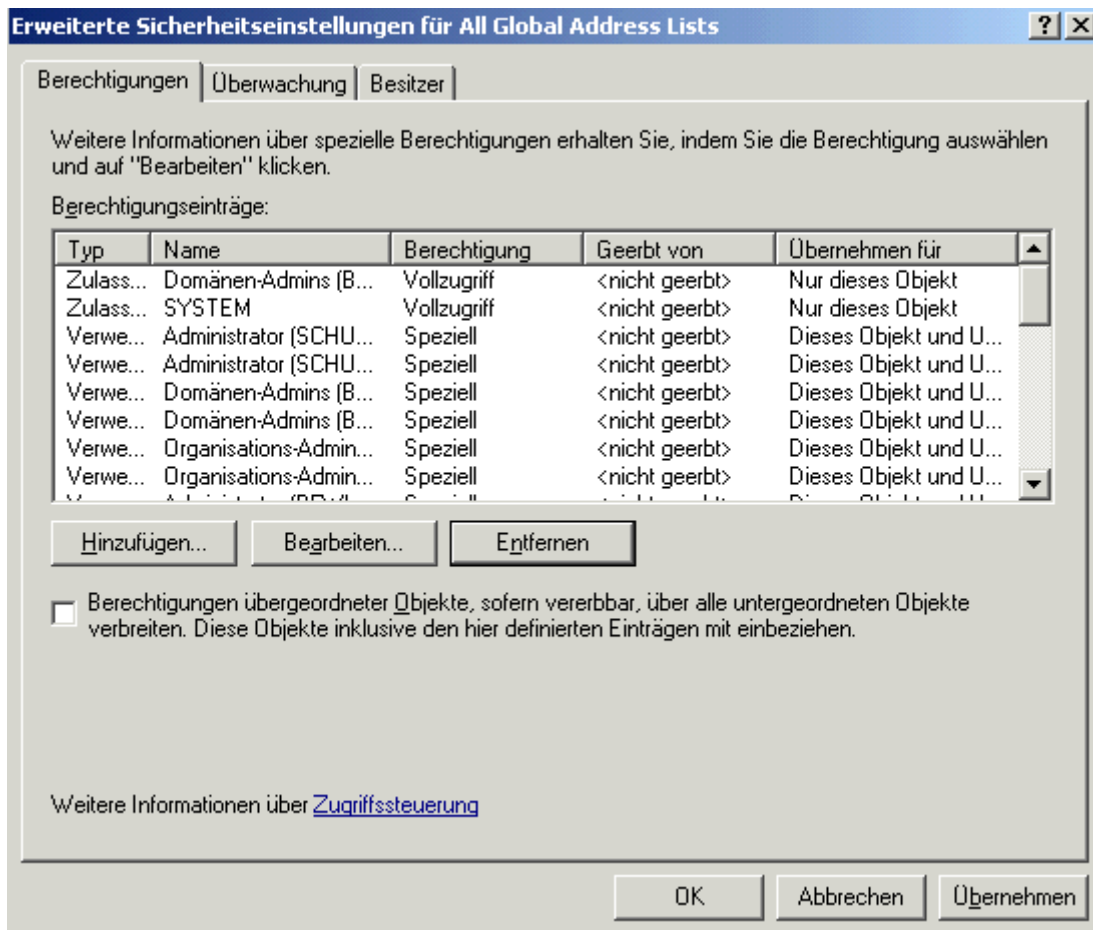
Erweiterte Sicherheitseinstellungen für All Global Address Lists

? X

Berechtigungen | Überwachung | Besitzer

Weitere Informationen über spezielle Berechtigungen erhalten Sie, indem Sie die Berechtigung auswählen und auf "Bearbeiten" klicken.

Berechtigungseinträge:

| Typ | Name | Berechtigung | Geerbt von | Übernehmen für |
|---|---|---|---|---|
| Zulass... | Domänen-Admins (B... | Vollzugriff | <nicht geerbt> | Nur dieses Objekt |
| Zulass... | SYSTEM | Vollzugriff | <nicht geerbt> | Nur dieses Objekt |
| Verwe... | Administrator (SCHU... | Speziell | <nicht geerbt> | Dieses Objekt und U... |
| Verwe... | Administrator (SCHU... | Speziell | <nicht geerbt> | Dieses Objekt und U... |
| Verwe... | Domänen-Admins (B... | Speziell | <nicht geerbt> | Dieses Objekt und U... |
| Verwe... | Domänen-Admins (B... | Speziell | <nicht geerbt> | Dieses Objekt und U... |
| Verwe... | Organisations-Admin... | Speziell | <nicht geerbt> | Dieses Objekt und U... |
| Verwe... | Organisations-Admin... | Speziell | <nicht geerbt> | Dieses Objekt und U... |
| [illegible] | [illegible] | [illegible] | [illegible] | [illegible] |

Hinzufügen... | Bearbeiten... | Entfernen

Berechtigungen übergeordneter Objekte, sofern vererbbar, über alle untergeordneten Objekte verbreiten. Diese Objekte inklusive den hier definierten Einträgen mit einbeziehen.

Weitere Informationen über Zugriffssteuerung

OK | Abbrechen | Übernehmen